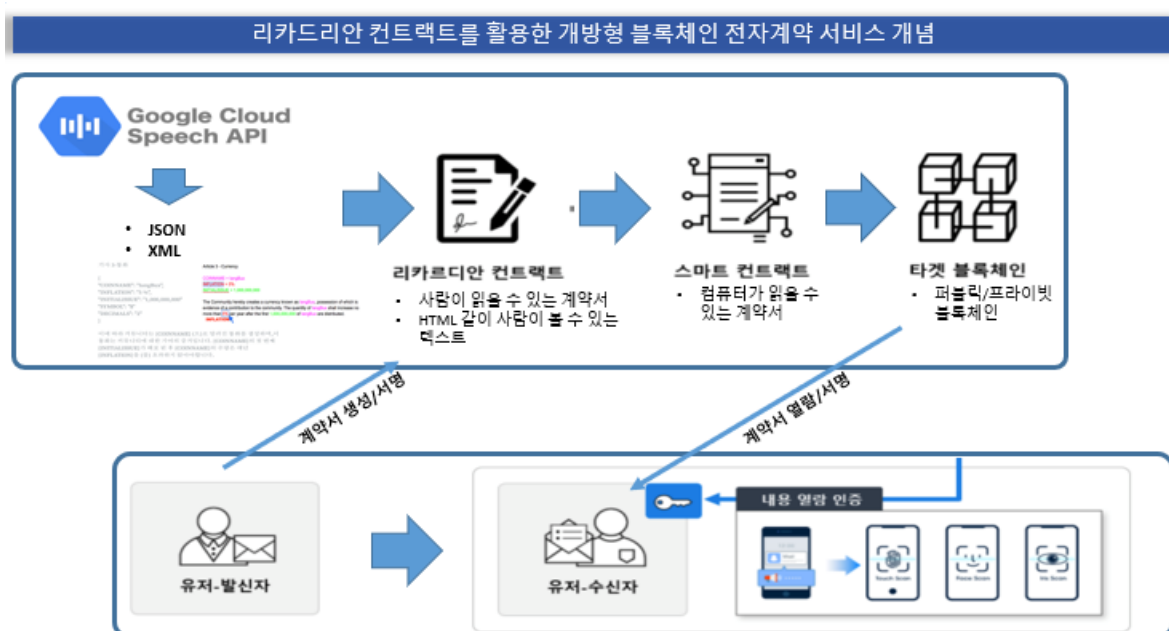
리카드리안 컨트랙트를 활용한 개방형 블록체인 전자계약 서비스 개념

Google Cloud Speech API

• JSON
• XML

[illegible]

리카르디안 컨트랙트
• 사람이 읽을 수 있는 계약서
• HTML 같이 사람이 볼 수 있는 텍스트

스마트 컨트랙트
• 컴퓨터가 읽을 수 있는 계약서

타겟 블록체인
• 퍼블릭/프라이빗 블록체인

계약서 생성/서명

계약서 열람/서명

내용 열람 인증

Touch Scan
Face Scan
Iris Scan

유저-발신자

유저-수신자